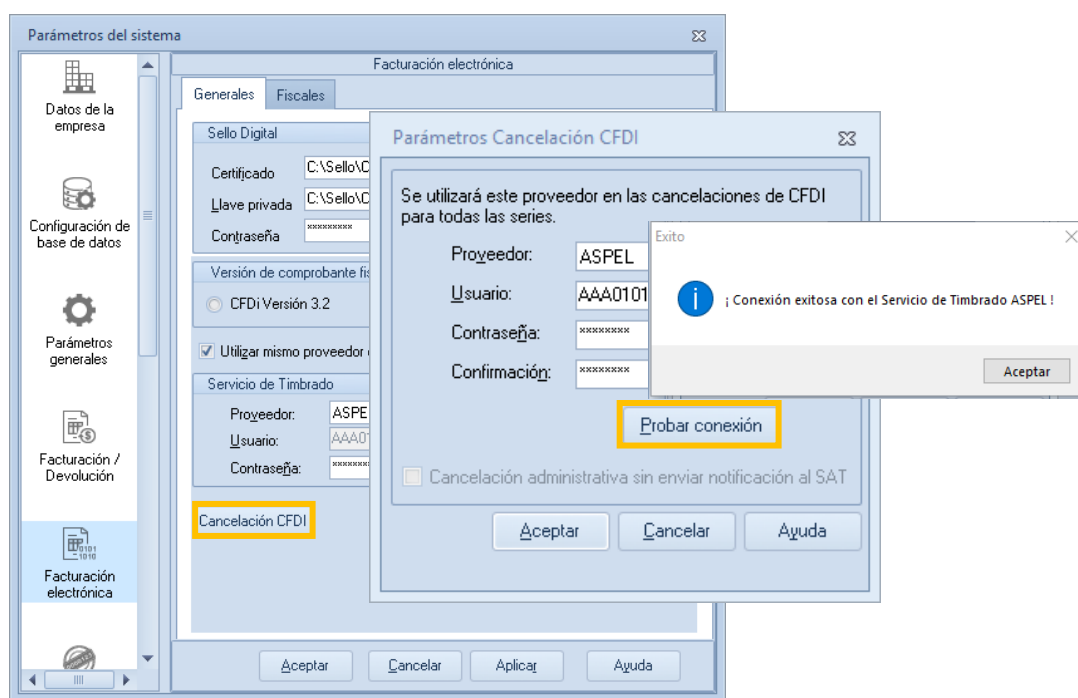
Parámetros del sistema

Datos de la empresa

Configuración de base de datos

Parámetros generales

Facturación / Devolución

Facturación electrónica

Facturación electrónica

Generales | Fiscales

Sello Digital

Certificado C:\Sello\C

Llave privada C:\Sello\C

Contraseña *********

Versión de comprobante fis

CFDi Versión 3.2

Utilizar mismo proveedor

Servicio de Timbrado

Proveedor: ASPE

Usuario: AAA01

Contraseña: ********

Cancelación CFDI

Aceptar | Cancelar | Aplicar | Ayuda

Parámetros Cancelación CFDI

Se utilizará este proveedor en las cancelaciones de CFDI para todas las series.

Proveedor: ASPEL

Usuario: AAA0101

Contraseña: ********

Confirmación: ********

Probar conexión

Cancelación administrativa sin enviar notificación al SAT

Aceptar | Cancelar | Ayuda

Exito

¡ Conexión exitosa con el Servicio de Timbrado ASPEL !

Aceptar